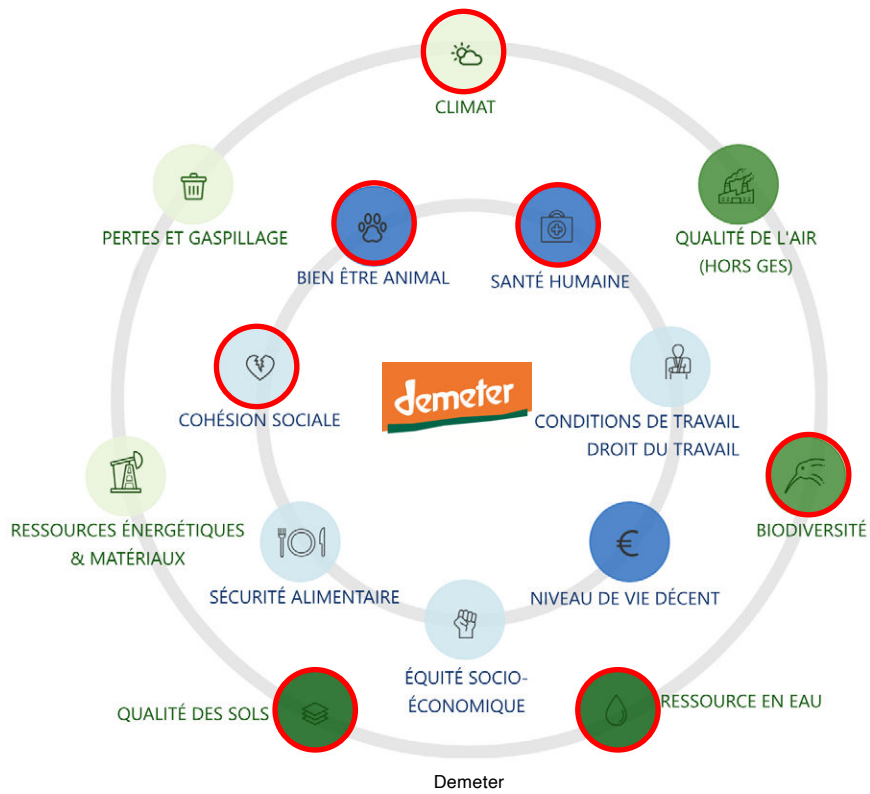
CLIMAT

PERTES ET GASPILLAGE

QUALITÉ DE L'AIR (HORS GES)

BIEN ÊTRE ANIMAL

SANTÉ HUMAINE

COHÉSION SOCIALE

demeter

CONDITIONS DE TRAVAIL DROIT DU TRAVAIL

BIODIVERSITÉ

RESSOURCES ÉNERGÉTIQUES & MATÉRIAUX

SÉCURITÉ ALIMENTAIRE

€

NIVEAU DE VIE DÉCENT

ÉQUITÉ SOCIO-ÉCONOMIQUE

QUALITÉ DES SOLS

RESSOURCE EN EAU

Demeter